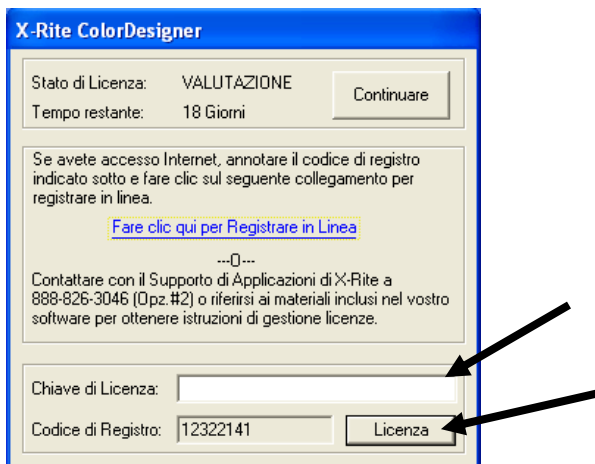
X-Rite ColorDesigner

Stato di Licenza: VALUTAZIONE
Tempo restante: 18 Giorni

Continuare

Se avete accesso Internet, annotare il codice di registro indicato sotto e fare clic sul seguente collegamento per registrare in linea.

Fare clic qui per Registrare in Linea

---O---

Contattare con il Supporto di Applicazioni di X-Rite a 888-826-3046 (Opz.#2) o riferirsi ai materiali inclusi nel vostro software per ottenere istruzioni di gestione licenze.

Chiave di Licenza:

Codice di Registro: 12322141

Licenza